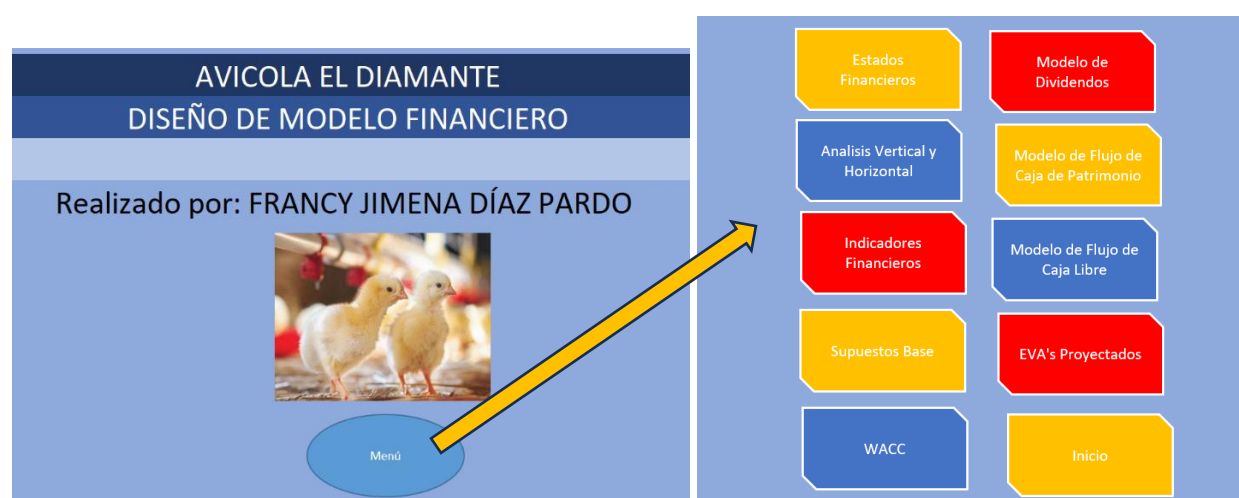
AVICOLA EL DIAMANTE
DISEÑO DE MODELO FINANCIERO

Realizado por: FRANCY JIMENA DÍAZ PARDO

Menú

Estados Financieros

Modelo de Dividendos

Analisis Vertical y Horizontal

Modelo de Flujo de Caja de Patrimonio

Indicadores Financieros

Modelo de Flujo de Caja Libre

Supuestos Base

EVA's Proyectados

WACC

Inicio